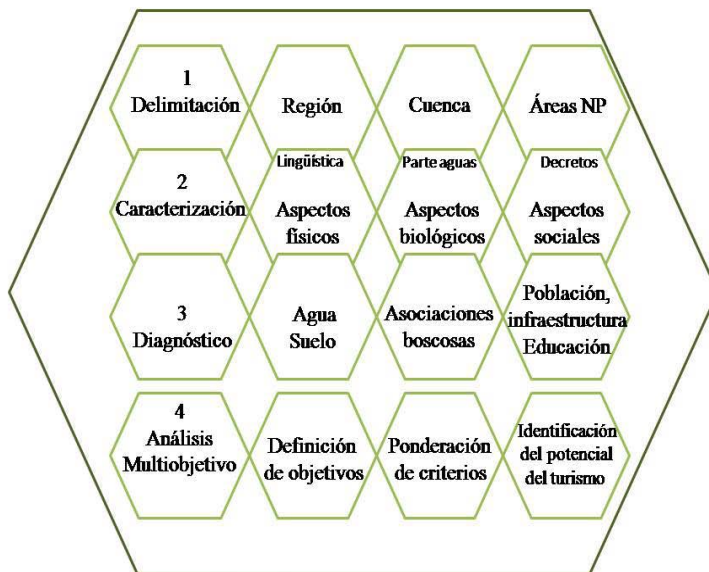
1
Delimitación

Región

Cuenca

Áreas NP

Lingüística

Parte aguas

Decretos

2
Caracterización

Aspectos físicos

Aspectos biológicos

Aspectos sociales

3
Diagnóstico

Agua
Suelo

Asociaciones boscosas

Población, infraestructura Educación

4
Análisis Multiobjetivo

Definición de objetivos

Ponderación de criterios

Identificación del potencial del turismo